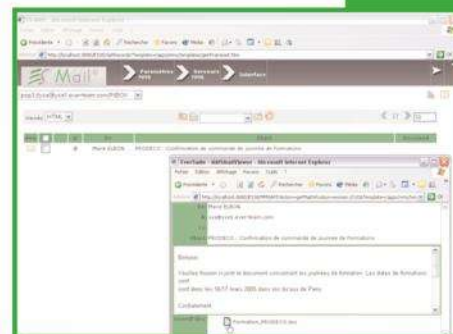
E-Mail
Paramètres
Envoyer
Interface
Mode HTML
Marie DURON
PROSECO : Confirmation de commande de journée de formations
EverSuite - AddEmailViewer - Microsoft Internet Explorer
Fichier Edition Affichage Favoris Outils ?
Précédente
Rechercher
Favoris
Média
Marie DURON
PROSECO : Confirmation de commande de journée de formations
Bonjour,
Veuillez trouver ci-joint le document concernant les journées de formation. Les dates de formations sont
sont dans les 16/17 mars 2005 dans les locaux de Paris.
Cordialement
Formation_PROSECO.doc